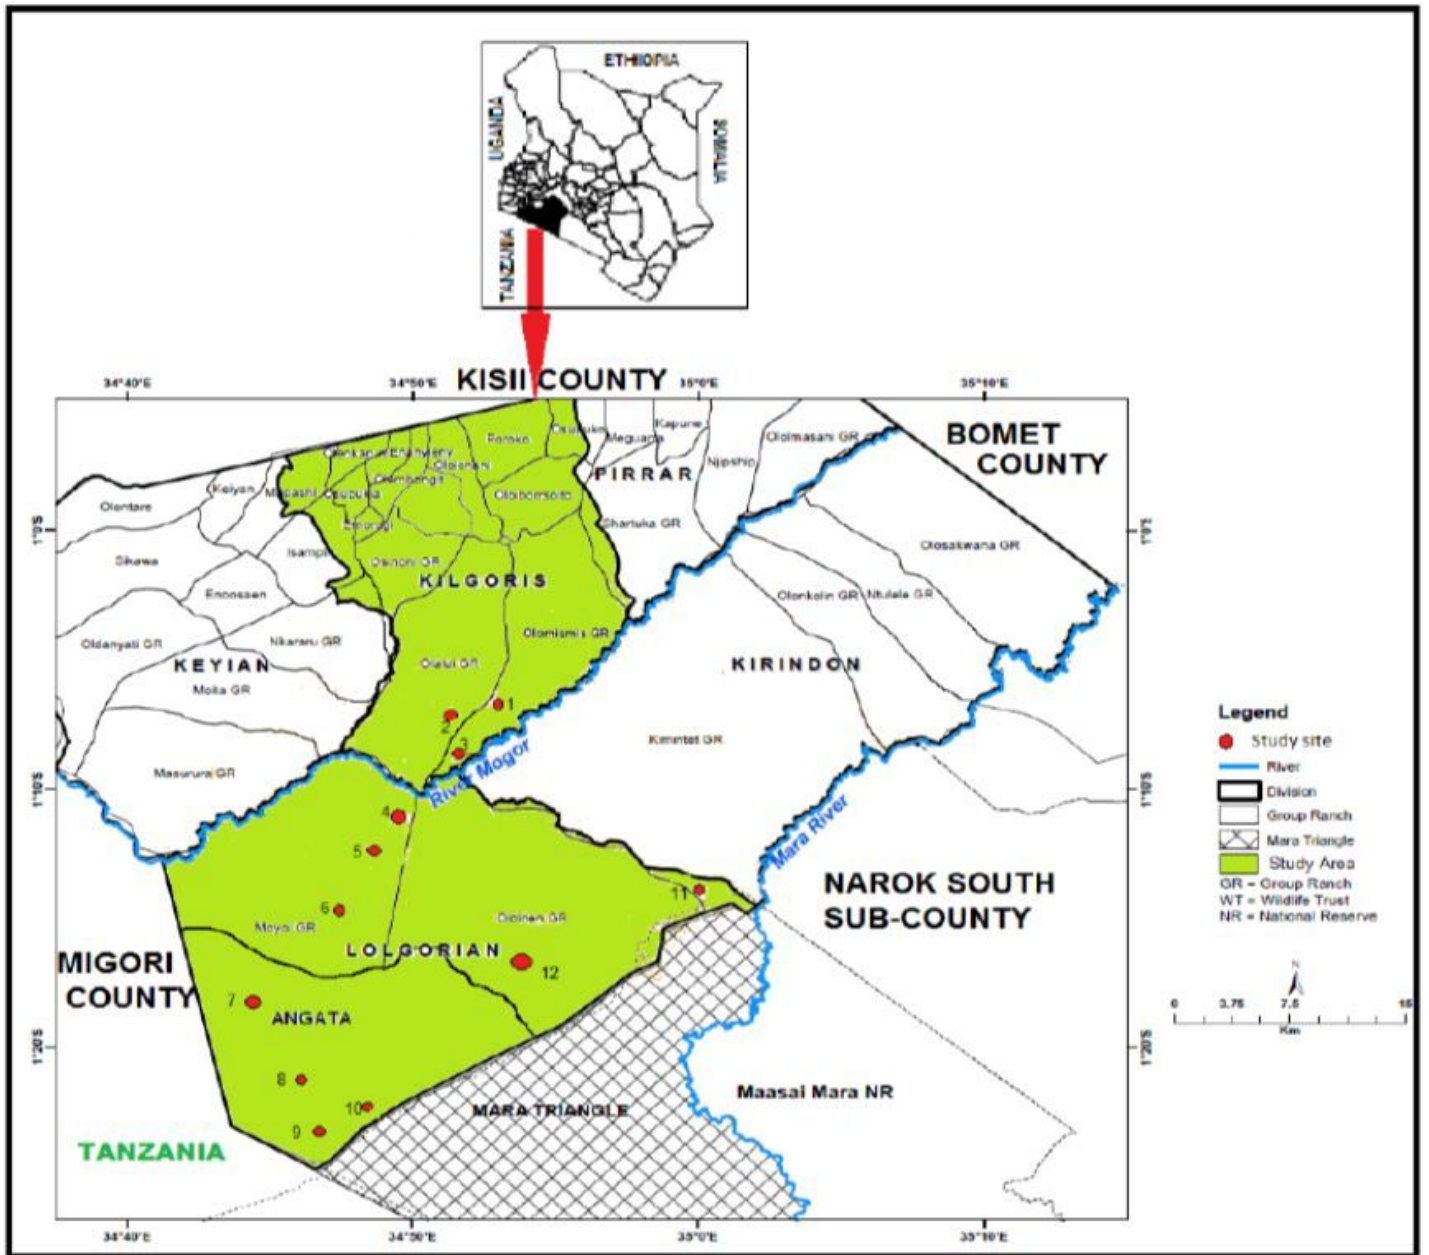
ETHIOPIA
UGANDA
SOMALIA
TANZANIA

KISII COUNTY
34°40'E
34°50'E
35°0'E
35°10'E

BOMET COUNTY
PIRRAR
Oloolmasani GR
Kapune
Meguara
Njipship
Oloitukm
Poroko
Olenkapen Enkipeny
Oloishoni
Olchorro
Olobomosoito
Keiyan
Mposhi
Osupuko
Olentare
Shartuka GR
Emurugi
Sikawa
Isampi
Osinoni GR
KILGORIS
Olosakwana GR
Enoosaen
Olonkolin GR
Ntulele GR
Oldanyati GR
Nkararu GR
Olomismis GR
KEYIAN
Olalui GR
KIRINDON
Molia GR
1
2
3
Kimintet GR
Masurura GR
River Mogor
4
5
Mara River
1°0'S
1°10'S
1°20'S
6
11
NARAK SOUTH SUB-COUNTY
Moyoi GR
Olpinen GR
LOLGORIAN
12
MIGORI COUNTY
7
ANGATA
8
10
9
MARA TRIANGLE
Maasai Mara NR
TANZANIA

Legend
Study site
River
Division
Group Ranch
Mara Triangle
Study Area
GR = Group Ranch
WT = Wildlife Trust
NR = National Reserve

N
0 3.75 7.5 15
Km